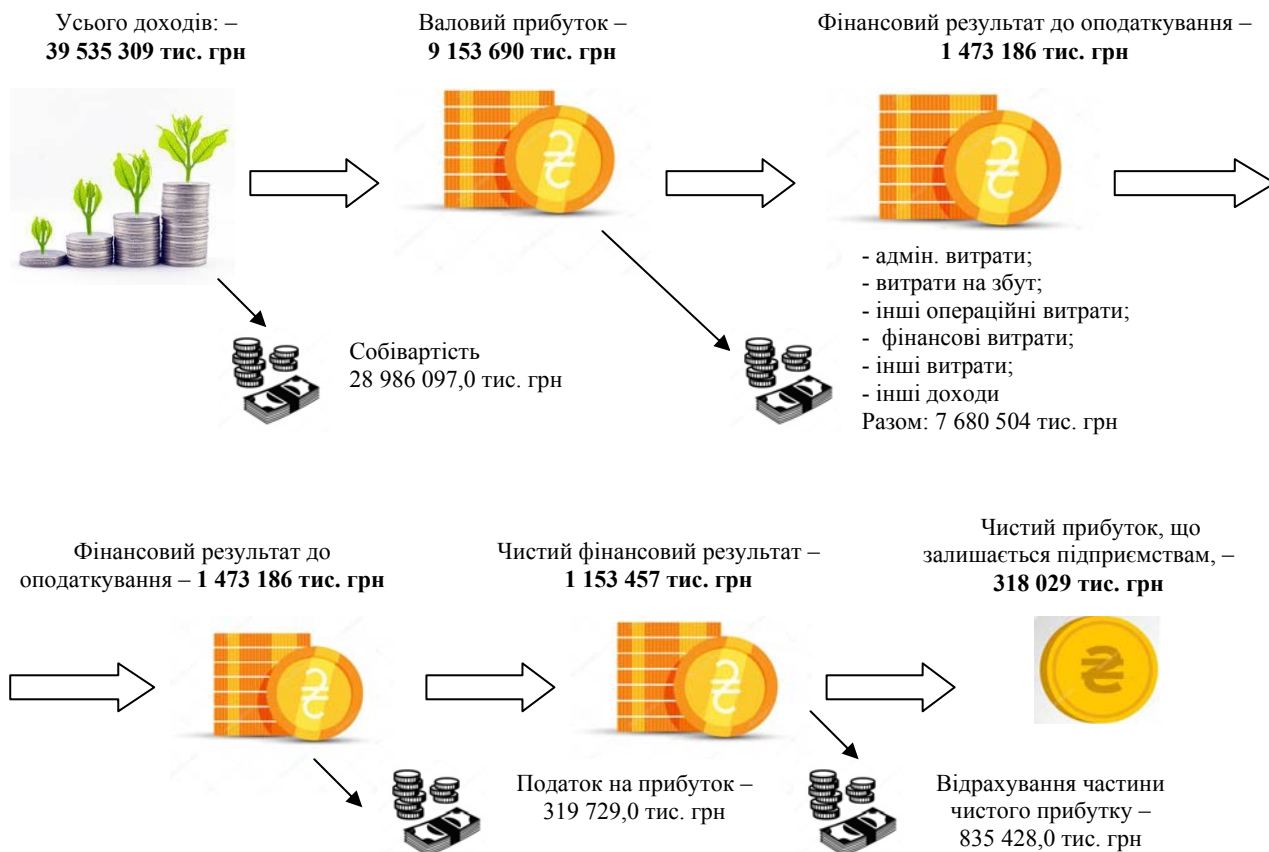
Усього доходів: –
**39 535 309 тис. грн**

Валовий прибуток –
**9 153 690 тис. грн**

Фінансовий результат до оподаткування –
**1 473 186 тис. грн**

Собівартість
28 986 097,0 тис. грн

- адмін. витрати;
- витрати на збут;
- інші операційні витрати;
- фінансові витрати;
- інші витрати;
- інші доходи
Разом: 7 680 504 тис. грн

Фінансовий результат до оподаткування – **1 473 186 тис. грн**

Чистий фінансовий результат –
**1 153 457 тис. грн**

Чистий прибуток, що залишається підприємствам, –
**318 029 тис. грн**

Податок на прибуток –
319 729,0 тис. грн

Відрахування частини чистого прибутку –
835 428,0 тис. грн